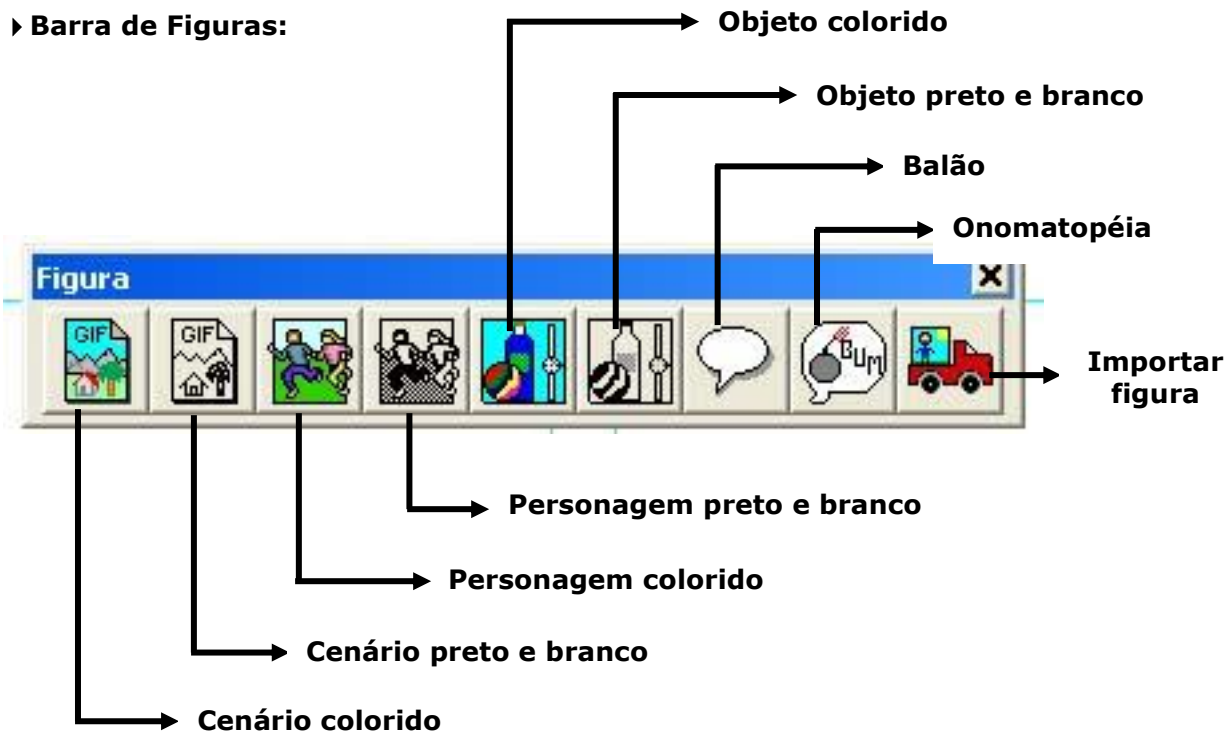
Barra de Figuras:

Objeto colorido

Objeto preto e branco

Balão

Onomatopéia

Figura

GIF

GIF

BUM

Importar figura

Personagem preto e branco

Personagem colorido

Cenário preto e branco

Cenário colorido